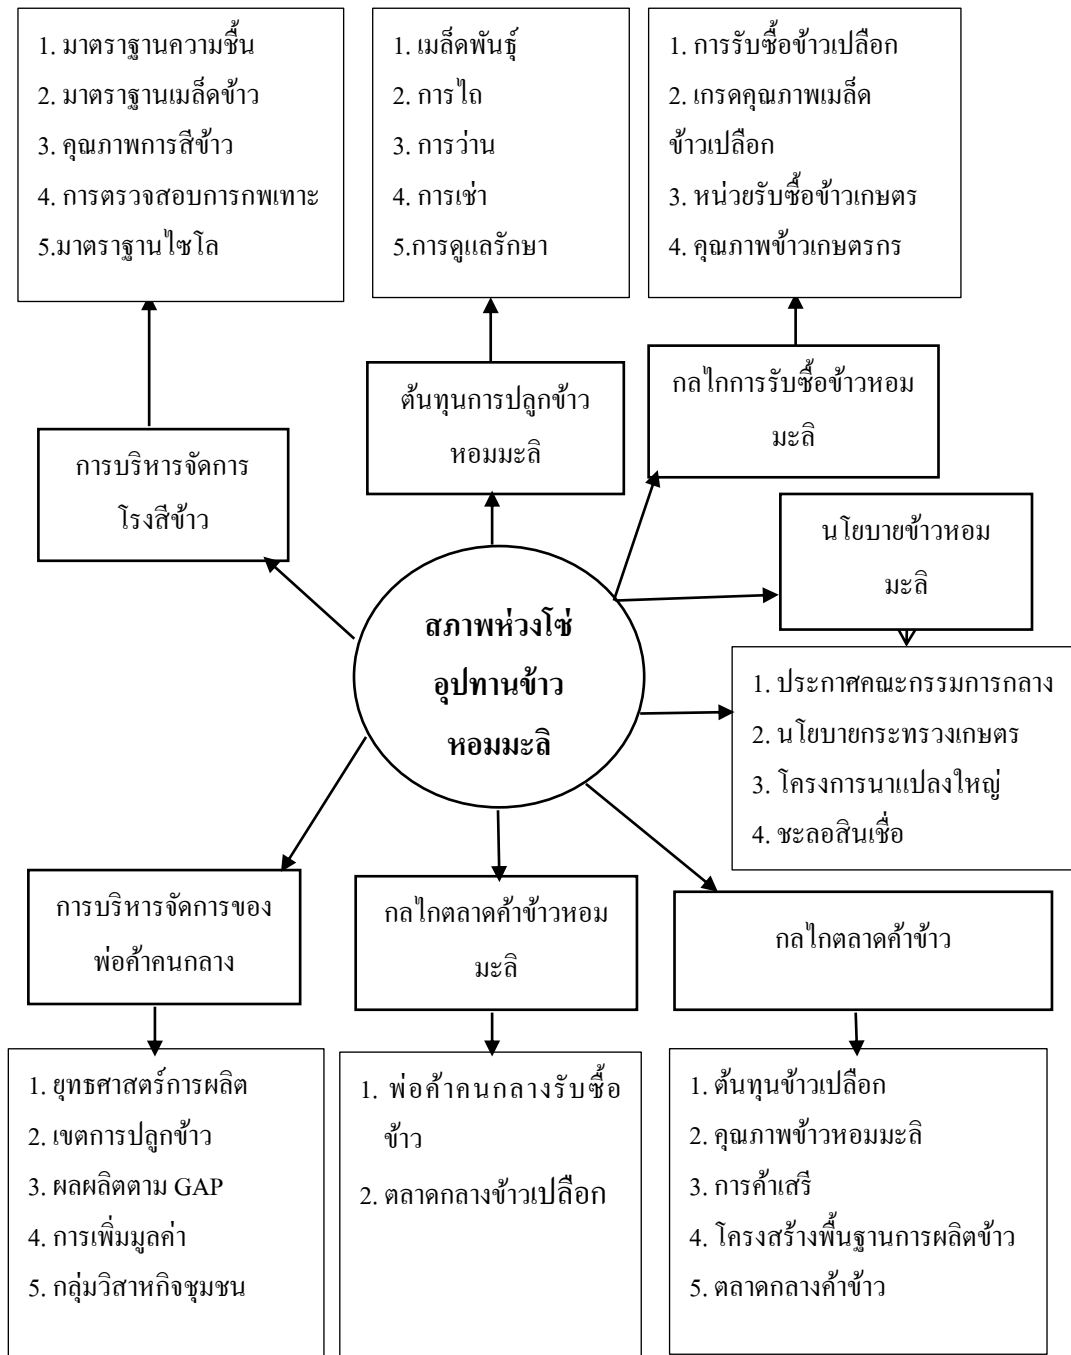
1. มาตราฐานความชื้น
2. มาตราฐานเมล็ดข้าว
3. คุณภาพการสีข้าว
4. การตรวจสอบการกพเทาะ
5.มาตราฐานไซโล

1. เมล็ดพันธุ์
2. การไถ
3. การว่าน
4. การเช่า
5.การดูแลรักษา

1. การรับซื้อข้าวเปลือก
2. เกรดคุณภาพเมล็ดข้าวเปลือก
3. หน่วยรับซื้อข้าวเกษตร
4. คุณภาพข้าวเกษตรกร

กลไกการรับซื้อข้าวหอมมะลิ

ต้นทุนการปลูกข้าวหอมมะลิ

การบริหารจัดการโรงสีข้าว

นโยบายข้าวหอมมะลิ

สภาพห่วงโซ่อุปทานข้าวหอมมะลิ

1. ประกาศคณะกรรมการกลาง
2. นโยบายกระทรวงเกษตร
3. โครงการนาแปลงใหญ่
4. ชะลอสินเชื่อ

การบริหารจัดการของพ่อค้าคนกลาง

กลไกตลาดค้าข้าวหอมมะลิ

กลไกตลาดค้าข้าว

1. ยุทธศาสตร์การผลิต
2. เขตการปลูกข้าว
3. ผลผลิตตาม GAP
4. การเพิ่มมูลค่า
5. กลุ่มวิสาหกิจชุมชน

1. พ่อค้าคนกลางรับซื้อข้าว
2. ตลาดกลางข้าวเปลือก

1. ต้นทุนข้าวเปลือก
2. คุณภาพข้าวหอมมะลิ
3. การค้าเสรี
4. โครงสร้างพื้นฐานการผลิตข้าว
5. ตลาดกลางค้าข้าว